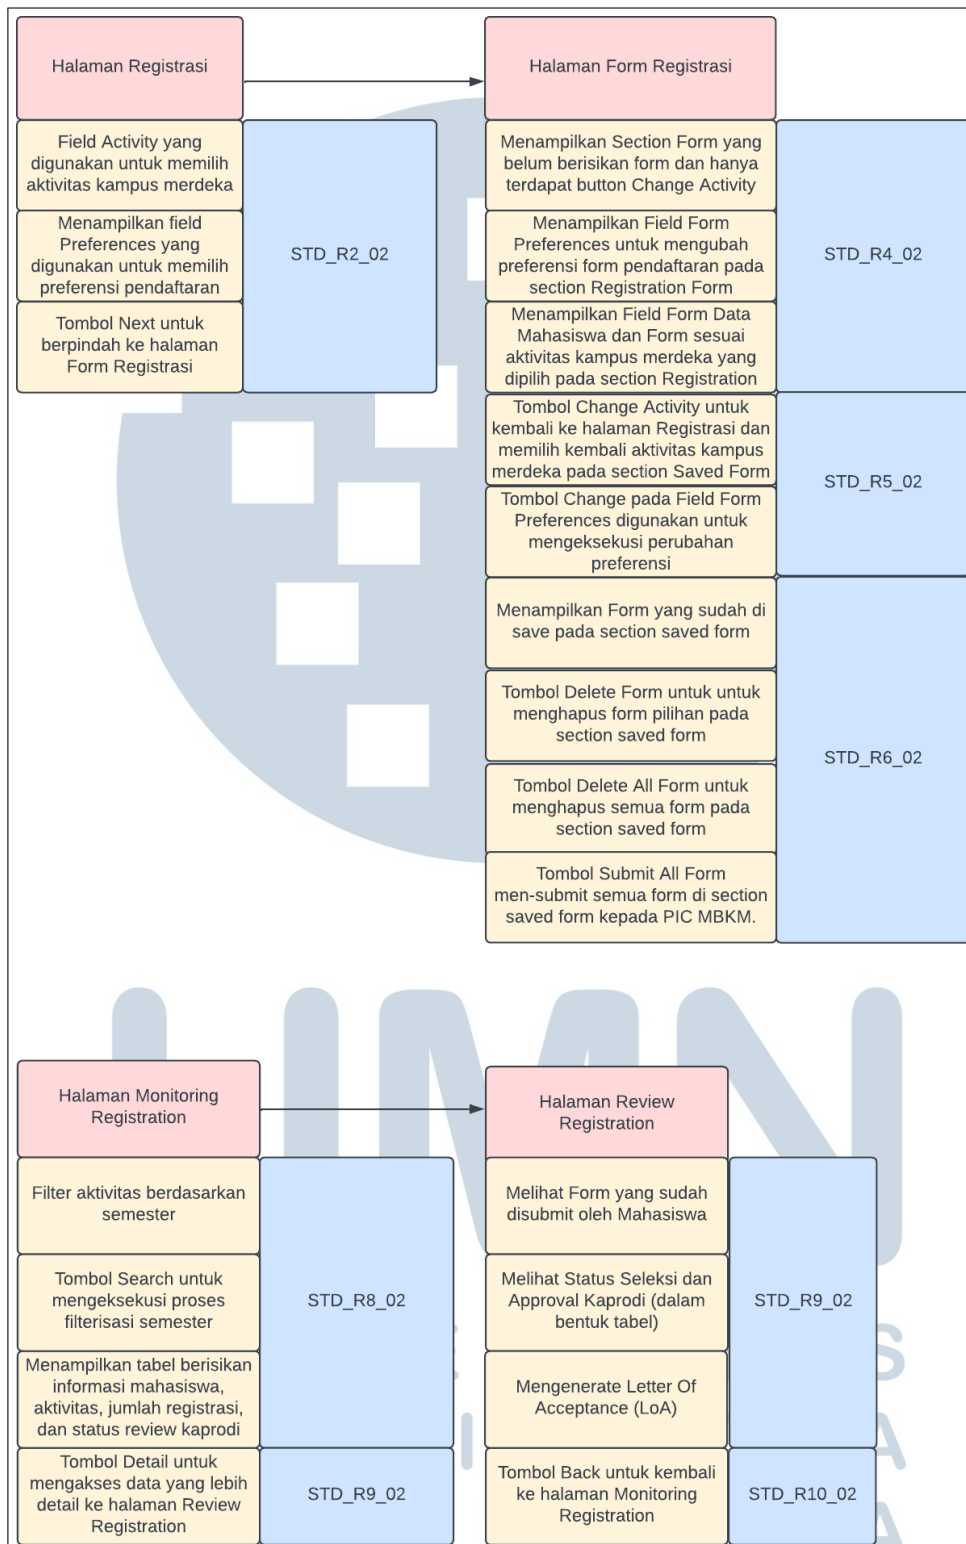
Halaman Registrasi

Field Activity yang digunakan untuk memilih aktivitas kampus merdeka

Menampilkan field Preferences yang digunakan untuk memilih preferensi pendaftaran

Tombol Next untuk berpindah ke halaman Form Registrasi

STD_R2_02

Halaman Form Registrasi

Menampilkan Section Form yang belum berisikan form dan hanya terdapat button Change Activity

Menampilkan Field Form Preferences untuk mengubah preferensi form pendaftaran pada section Registration Form

Menampilkan Field Form Data Mahasiswa dan Form sesuai aktivitas kampus merdeka yang dipilih pada section Registration

STD_R4_02

Tombol Change Activity untuk kembali ke halaman Registrasi dan memilih kembali aktivitas kampus merdeka pada section Saved Form

Tombol Change pada Field Form Preferences digunakan untuk mengeksekusi perubahan preferensi

STD_R5_02

Menampilkan Form yang sudah di save pada section saved form

Tombol Delete Form untuk untuk menghapus form pilihan pada section saved form

Tombol Delete All Form untuk menghapus semua form pada section saved form

Tombol Submit All Form men-submit semua form di section saved form kepada PIC MBKM.

STD_R6_02

Halaman Monitoring Registration

Filter aktivitas berdasarkan semester

Tombol Search untuk mengeksekusi proses filterisasi semester

Menampilkan tabel berisikan informasi mahasiswa, aktivitas, jumlah registrasi, dan status review kaprodi

STD_R8_02

Tombol Detail untuk mengakses data yang lebih detail ke halaman Review Registration

STD_R9_02

Halaman Review Registration

Melihat Form yang sudah disubmit oleh Mahasiswa

Melihat Status Seleksi dan Approval Kaprodi (dalam bentuk tabel)

Mengenerate Letter Of Acceptance (LoA)

STD_R9_02

Tombol Back untuk kembali ke halaman Monitoring Registration

STD_R10_02